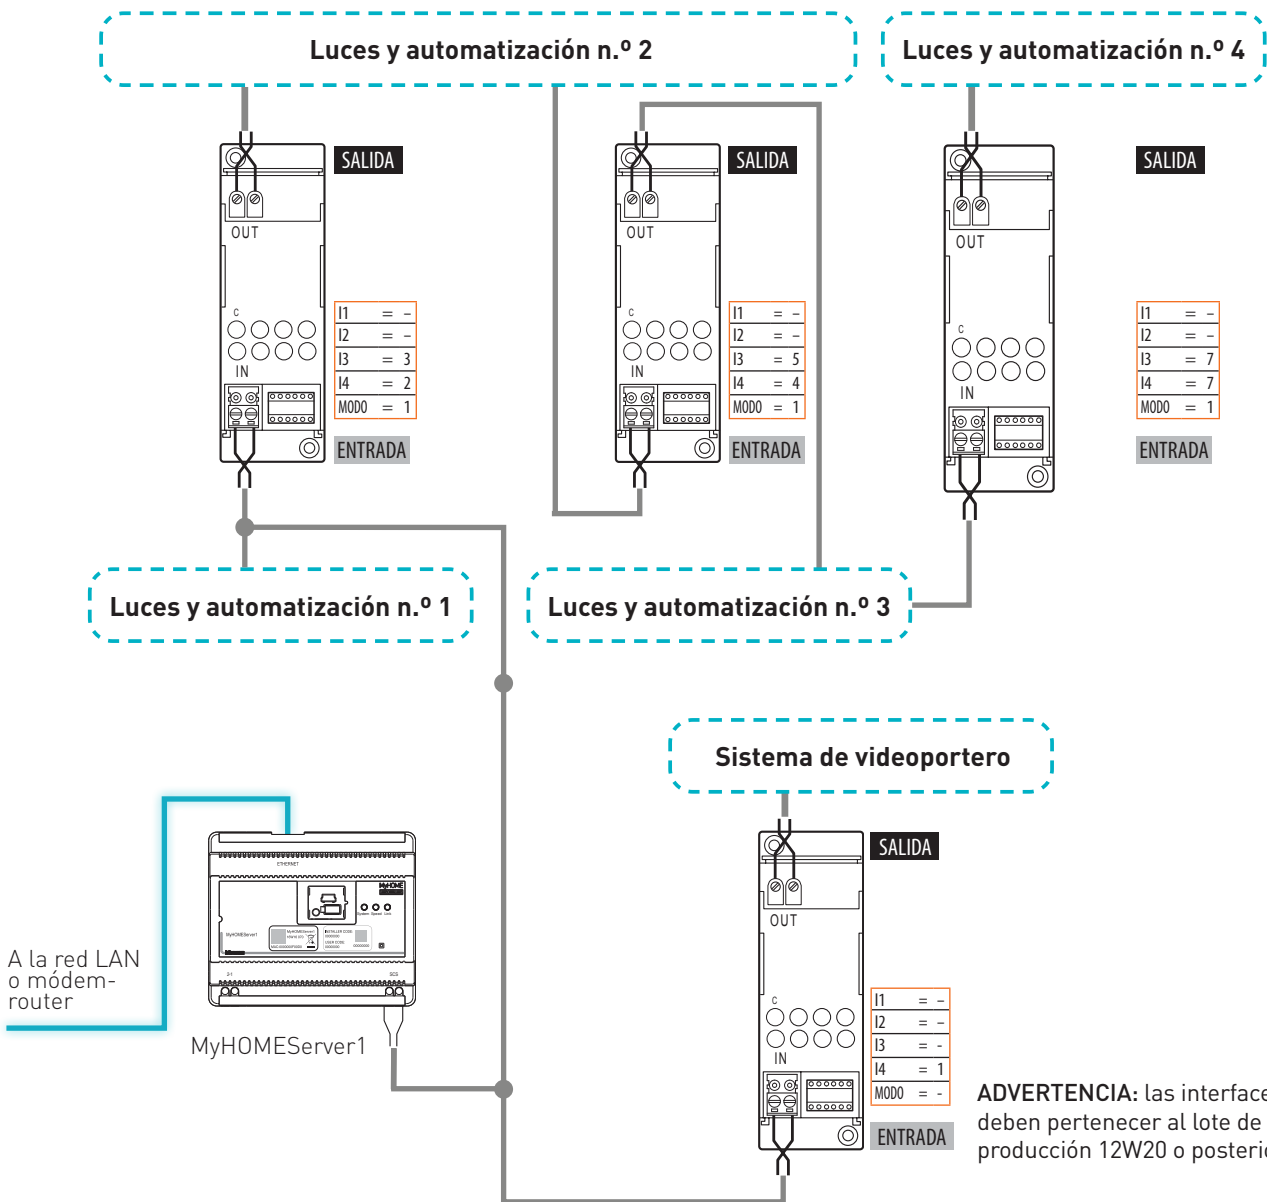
Luces y automatización n.º 2

Luces y automatización n.º 4

SALIDA

OUT

C

IN

| I1 | = | – |
|---|---|---|
| I2 | = | – |
| I3 | = | 3 |
| I4 | = | 2 |
| MODO | = | 1 |

ENTRADA

SALIDA

OUT

C

IN

| I1 | = | – |
|---|---|---|
| I2 | = | – |
| I3 | = | 5 |
| I4 | = | 4 |
| MODO | = | 1 |

ENTRADA

SALIDA

OUT

C

IN

| I1 | = | – |
|---|---|---|
| I2 | = | – |
| I3 | = | 7 |
| I4 | = | 7 |
| MODO | = | 1 |

ENTRADA

Luces y automatización n.º 1

Luces y automatización n.º 3

Sistema de videoportero

A la red LAN o módem-router

ETHERNET

MyHOME

MyHOMEServer1

MyHOMEServer1

SALIDA

OUT

C

IN

| I1 | = | – |
|---|---|---|
| I2 | = | – |
| I3 | = | - |
| I4 | = | 1 |
| MODO | = | - |

ENTRADA

ADVERTENCIA: las interface deben pertenecer al lote de producción 12W20 o posteri